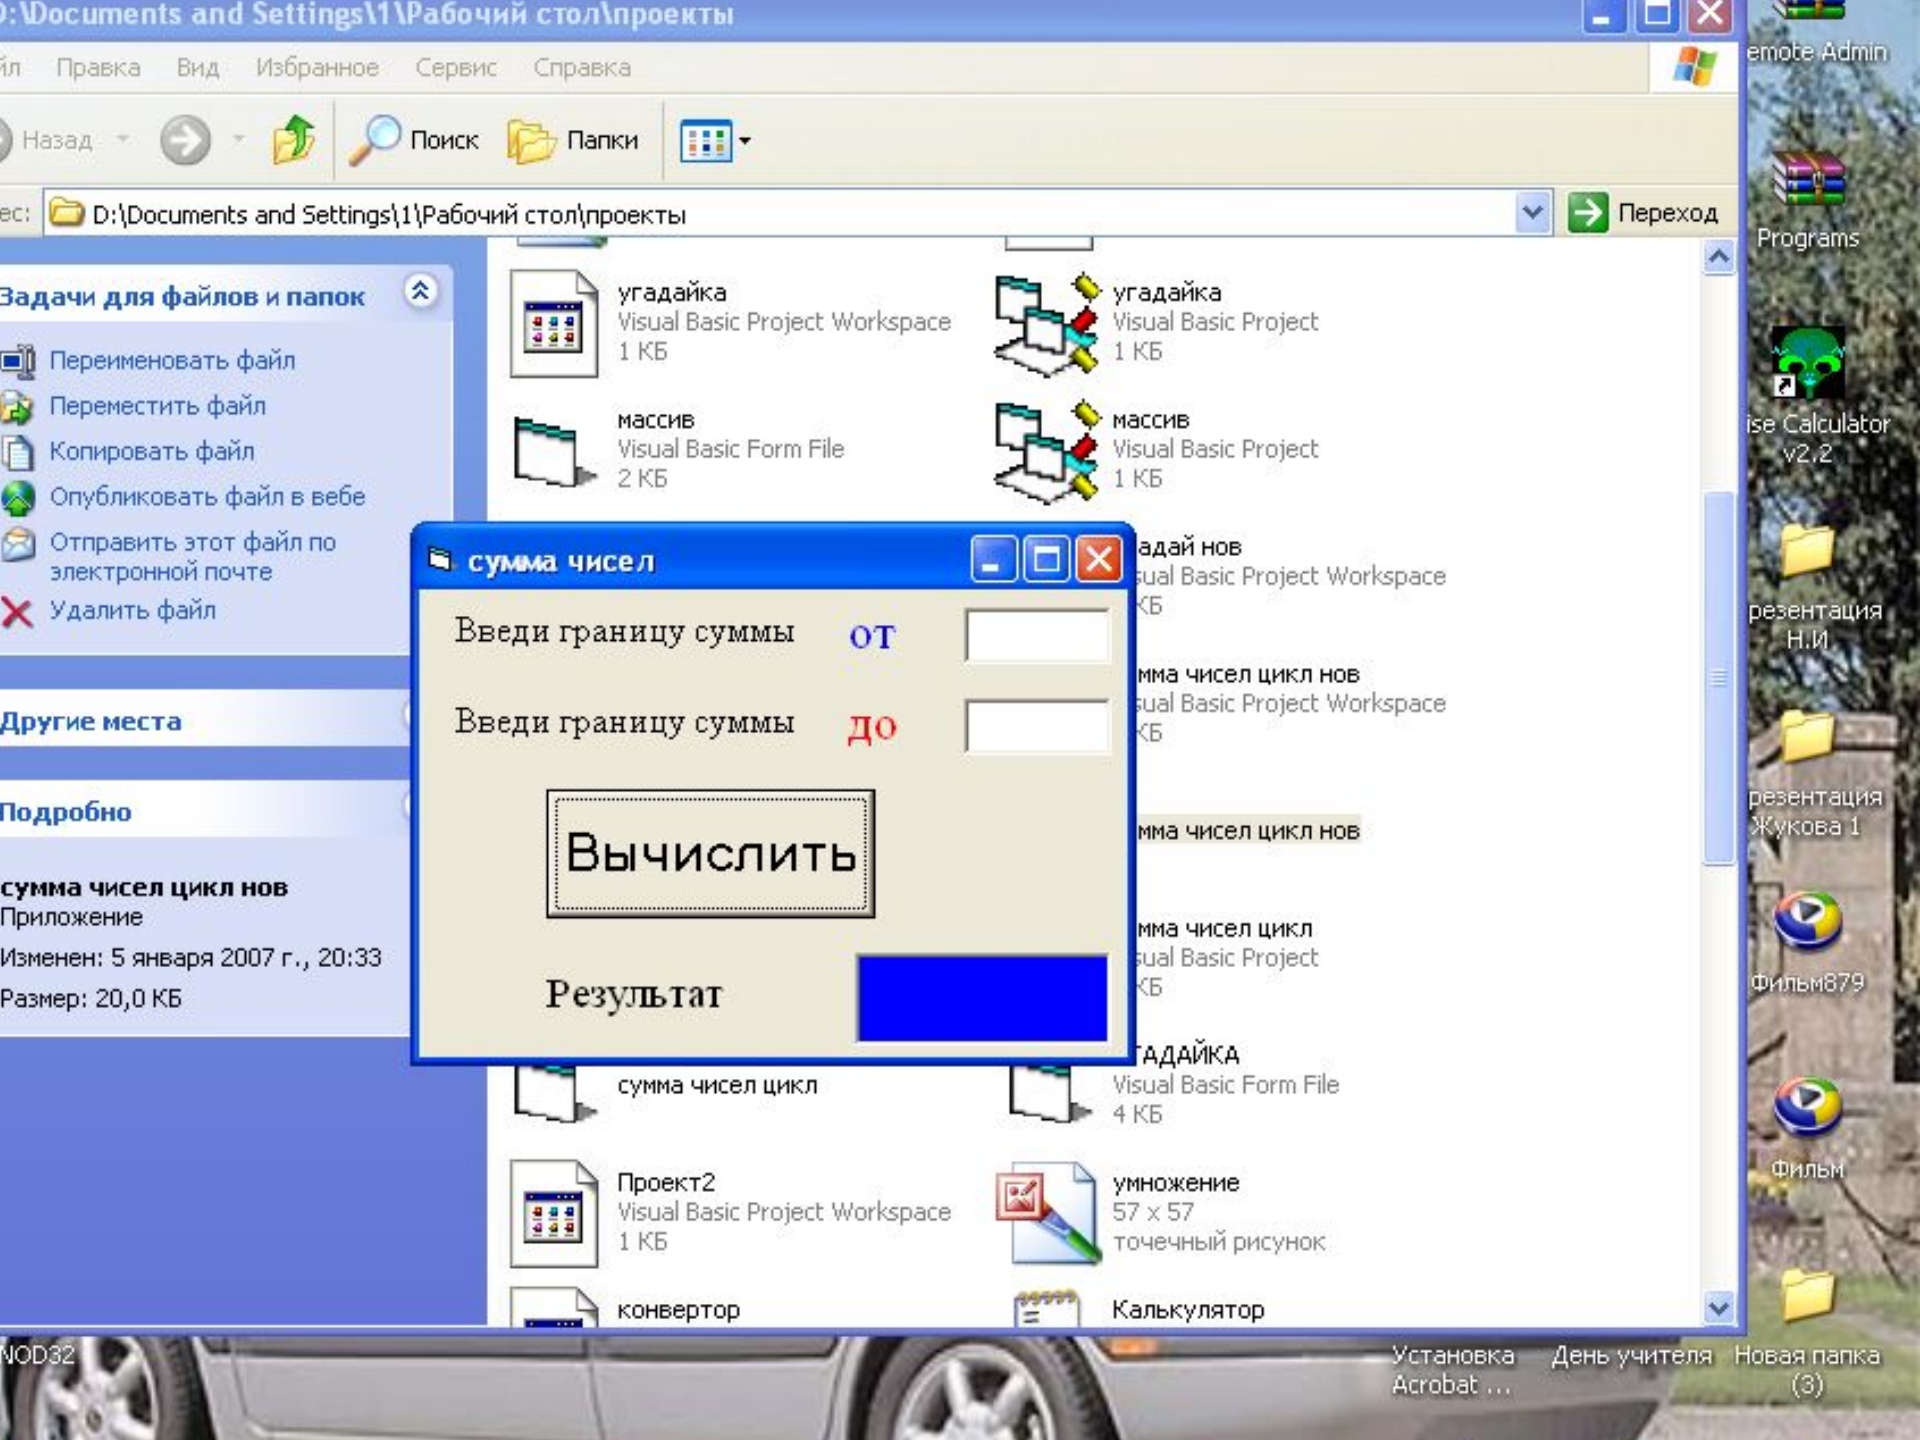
D:\Documents and Settings\1\Рабочий стол\проекты

йл Правка Вид Избранное Сервис Справка

Назад Поиск Папки

ес: D:\Documents and Settings\1\Рабочий стол\проекты Переход

Задачи для файлов и папок

Переименовать файл
Переместить файл
Копировать файл
Опубликовать файл в вебе
Отправить этот файл по электронной почте
Удалить файл

Другие места

Подробно

сумма чисел цикл нов
Приложение
Изменен: 5 января 2007 г., 20:33
Размер: 20,0 КБ

угадайка
Visual Basic Project Workspace
1 КБ

угадайка
Visual Basic Project
1 КБ

массив
Visual Basic Form File
2 КБ

массив
Visual Basic Project
1 КБ

адай нов
sual Basic Project Workspace
КБ

мма чисел цикл нов
sual Basic Project Workspace
КБ

мма чисел цикл нов

мма чисел цикл
sual Basic Project
КБ

сумма чисел цикл

ГАДАЙКА
Visual Basic Form File
4 КБ

Проект2
Visual Basic Project Workspace
1 КБ

умножение
57 x 57
точечный рисунок

конвертор

Калькулятор

сумма чисел

Введи границу суммы от

Введи границу суммы до

Вычислить

Результат

emote Admin
Programs
ise Calculator v2.2
резентация Н.И
резентация Жукова 1
Фильм879
Фильм
NOD32
Установка Acrobat ...
День учителя
Новая папка (3)